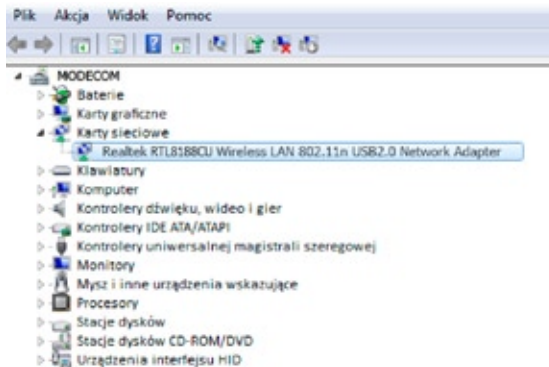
Plik Akcja Widok Pomoc

MODECOM
Baterie
Karty graficzne
Karty sieciowe
Realtek RTL8188CU Wireless LAN 802.11n USB2.0 Network Adapter
Klawiatury
Komputer
Kontrolery dźwięku, wideo i gier
Kontrolery IDE ATA/ATAPI
Kontrolery uniwersalnej magistrali szeregowej
Monitory
Mysz i inne urządzenia wskazujące
Procesory
Stacje dysków
Stacje dysków CD-ROM/DVD
Urządzenia interfejsu HID